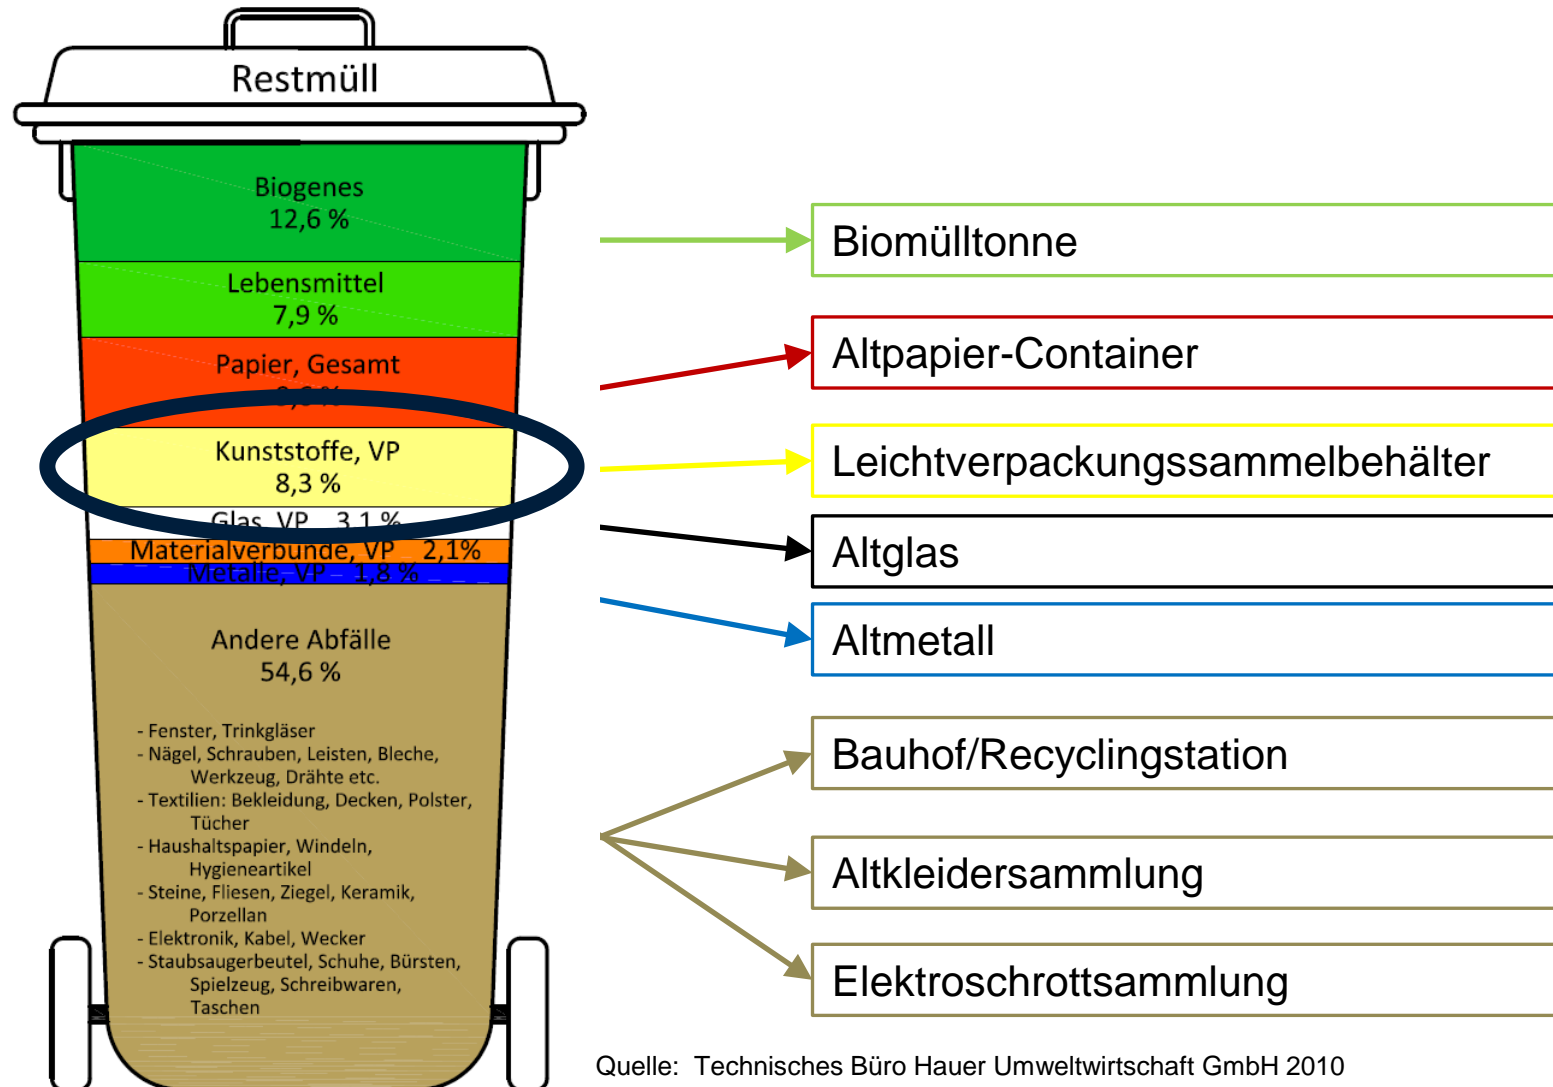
Restmüll

Biogenes
12,6 %

Lebensmittel
7,9 %

Papier, Gesamt
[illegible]

Kunststoffe, VP
8,3 %

Glas, VP 3,1 %

Materialverbunde, VP 2,1%

Metalle, VP 1,8 %

Andere Abfälle
54,6 %

- Fenster, Trinkgläser
- Nägel, Schrauben, Leisten, Bleche, Werkzeug, Drähte etc.
- Textilien: Bekleidung, Decken, Polster, Tücher
- Haushaltspapier, Windeln, Hygieneartikel
- Steine, Fliesen, Ziegel, Keramik, Porzellan
- Elektronik, Kabel, Wecker
- Staubsaugerbeutel, Schuhe, Bürsten, Spielzeug, Schreibwaren, Taschen

Biomülltonne

Altpapier-Container

Leichtverpackungssammelbehälter

Altglas

Altmetall

Bauhof/Recyclingstation

Altkleidersammlung

Elektroschrottsammlung

Quelle: Technisches Büro Hauer Umweltwirtschaft GmbH 2010